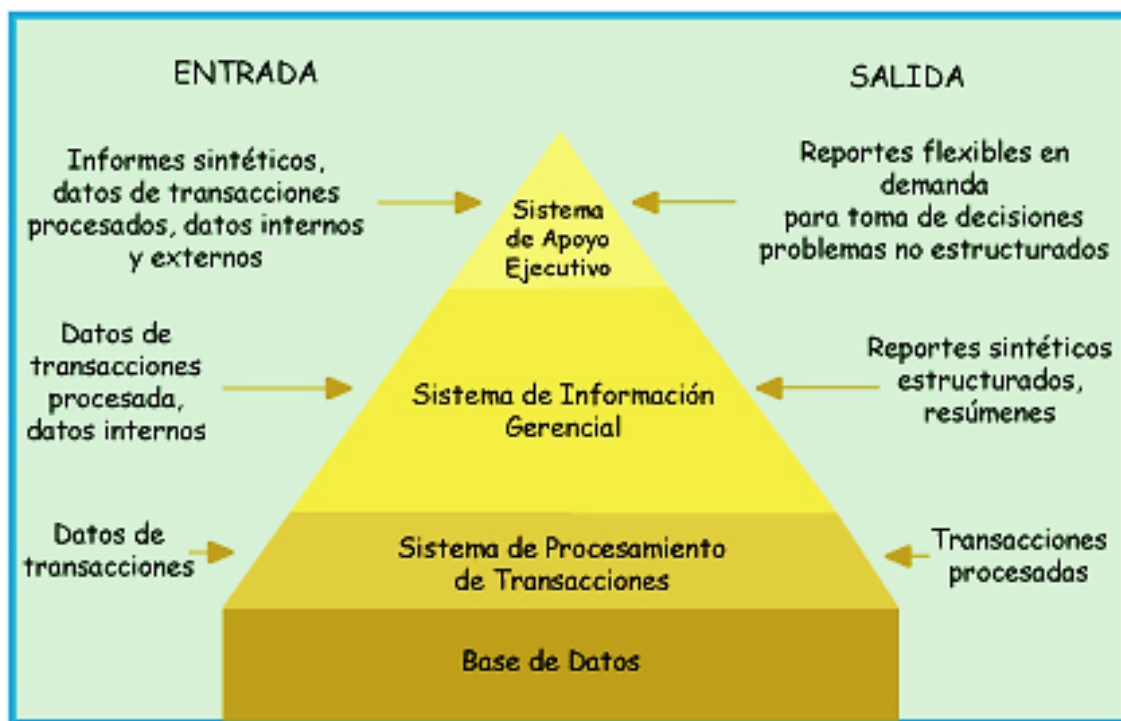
ENTRADA

SALIDA

Informes sintéticos, datos de transacciones procesados, datos internos y externos

Sistema de Apoyo Ejecutivo

Reportes flexibles en demanda para toma de decisiones problemas no estructurados

Datos de transacciones procesada, datos internos

Sistema de Información Gerencial

Reportes sintéticos estructurados, resúmenes

Datos de transacciones

Sistema de Procesamiento de Transacciones

Transacciones procesadas

Base de Datos